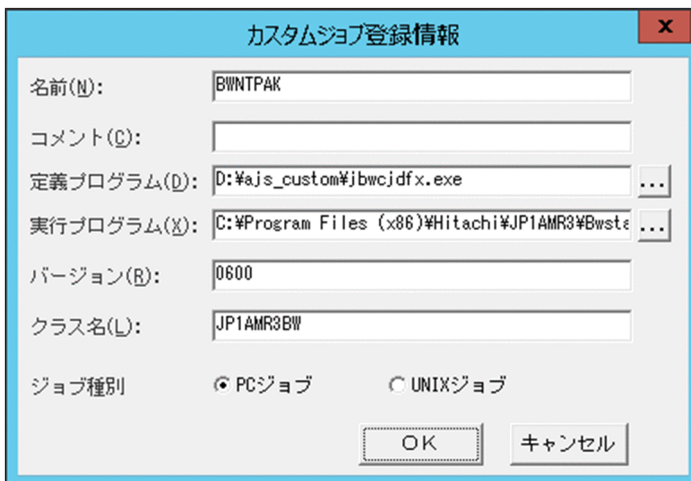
カスタムジョブ登録情報

x

名前(N): BWNTPAK

コメント(C):

定義プログラム(D): D:¥ajs_custom¥jbwcjdfx.exe ...

実行プログラム(X): C:¥Program Files (x86)¥Hitachi¥JP1AMR3¥Bwsta ...

バージョン(R): 0600

クラス名(L): JP1AMR3BW

ジョブ種別 PCジョブ UNIXジョブ

OK キャンセル